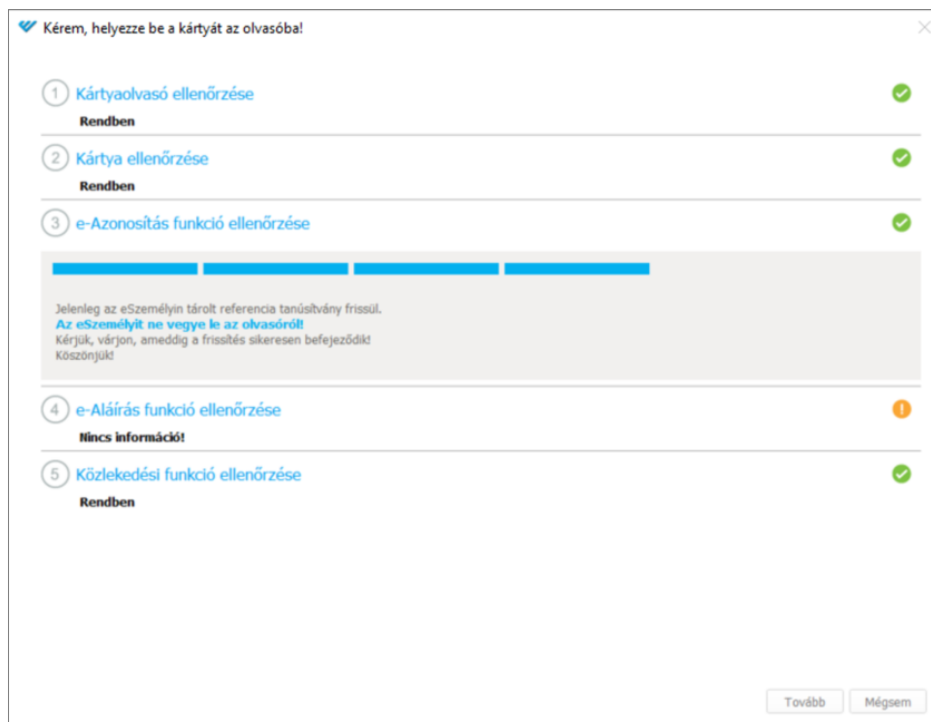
Kérem, helyezze be a kártyát az olvasóba!

1 Kártyaolvasó ellenőrzése
Rendben

2 Kártya ellenőrzése
Rendben

3 e-Azonosítás funkció ellenőrzése

Jelenleg az eSzemélyin tárolt referencia tanúsítvány frissül.
Az eSzemélyit ne vegye le az olvasóról!
Kérjük, várjon, ameddig a frissítés sikeresen befejeződik!
Köszönjük!

4 e-Aláírás funkció ellenőrzése
Nincs információ!

5 Közlekedési funkció ellenőrzése
Rendben

Tovább
Mégsem